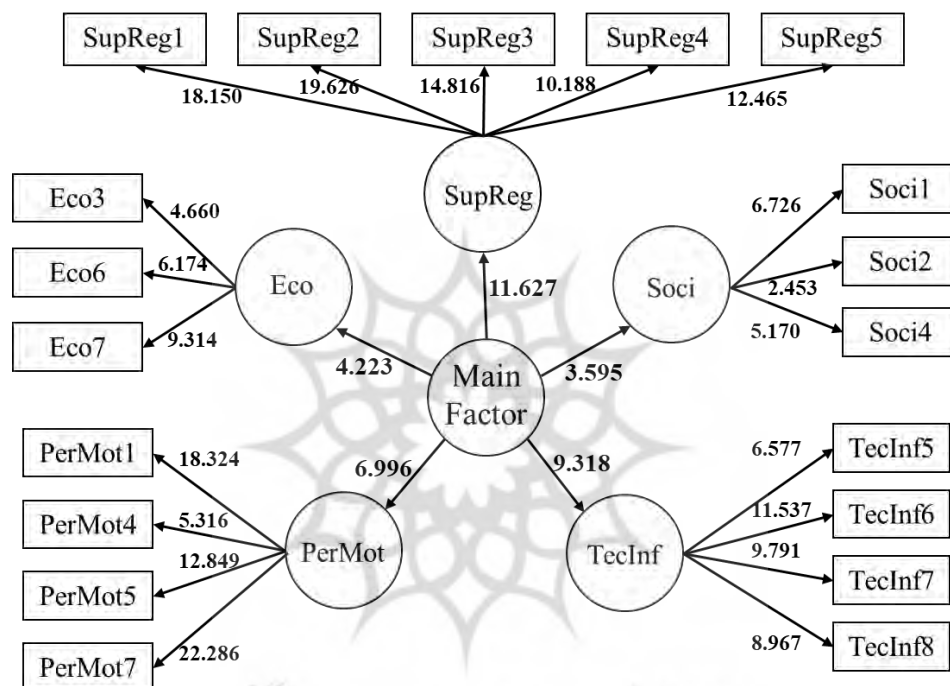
SupReg1
SupReg2
SupReg3
SupReg4
SupReg5
18.150
19.626
14.816
10.188
12.465
SupReg
Eco3
Eco6
Eco7
4.660
6.174
9.314
Eco
11.627
Soci
6.726
2.453
5.170
Soci1
Soci2
Soci4
4.223
Main Factor
3.595
PerMot1
PerMot4
PerMot5
PerMot7
18.324
5.316
12.849
22.286
6.996
PerMot
9.318
TecInf
6.577
11.537
9.791
8.967
TecInf5
TecInf6
TecInf7
TecInf8